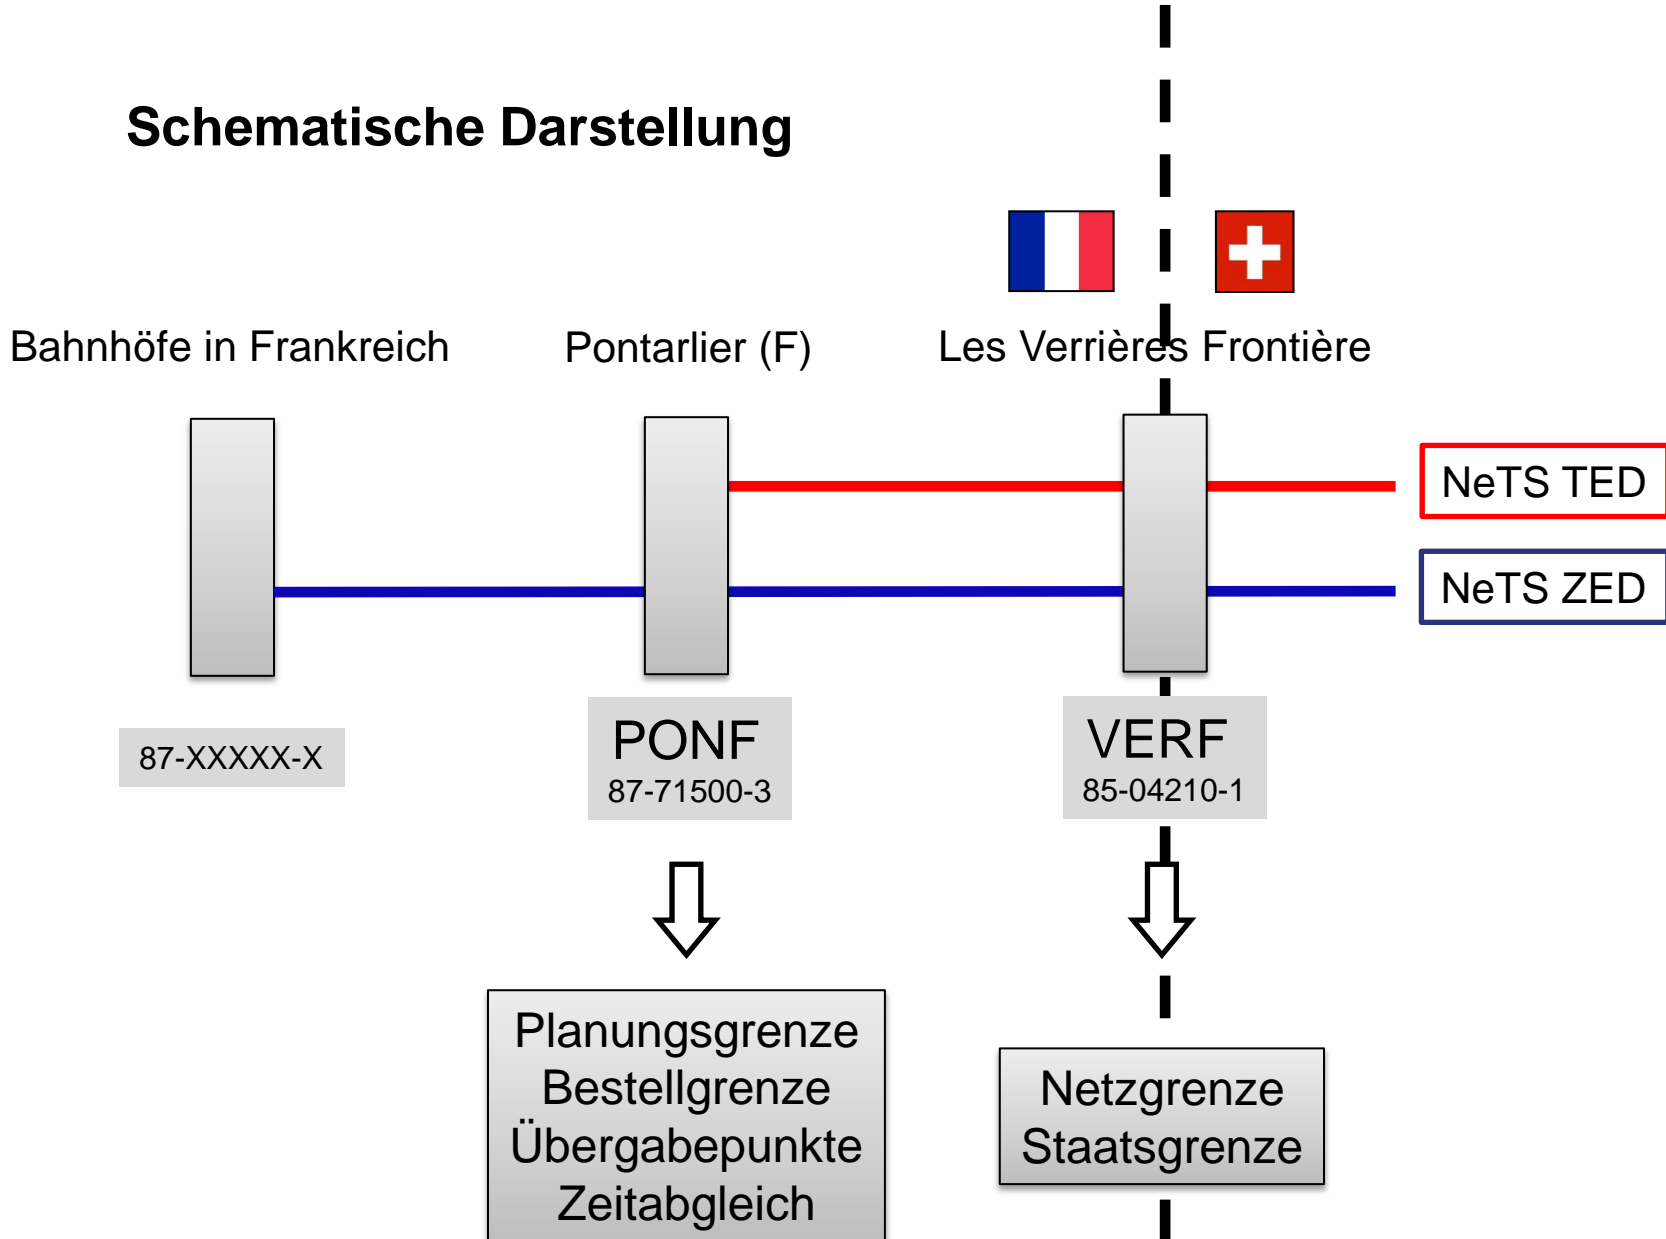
Schematische Darstellung

Bahnhöfe in Frankreich

Pontarlier (F)

Les Verrières Frontière

NeTS TED

NeTS ZED

87-XXXXX-X

PONF
87-71500-3

VERF
85-04210-1

Planungsgrenze
Bestellgrenze
Übergabepunkte
Zeitabgleich

Netzgrenze
Staatsgrenze